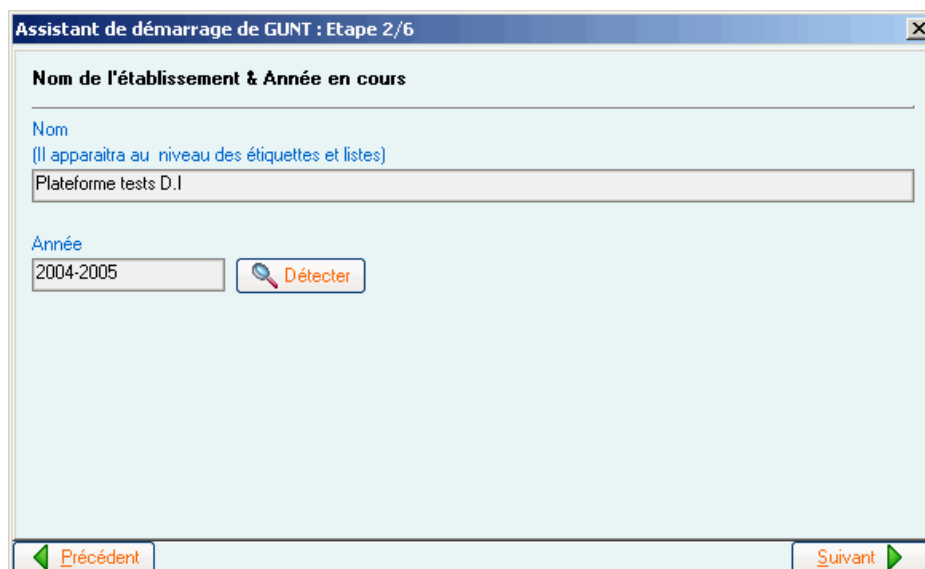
Assistant de démarrage de GUNT : Etape 2/6

Nom de l'établissement & Année en cours

Nom
(Il apparaitra au niveau des étiquettes et listes)

Plateforme tests D.I

Année

2004-2005

Détecter

Précédent

Suivant